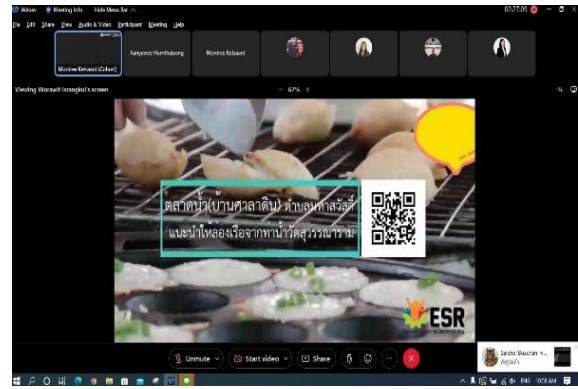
Webex Meeting Info Hide Menu Bar

File Edit Share View Audio & Video Participant Meeting Help

Montree Ketsaard (Cohost)

Kanyawee Hanthakong

Montree Ketsaard

Viewing Worawit Israngkul's screen

67%

ตลาดน้ำ(บ้านศาลาดิน) ตำบลมหาสวัสดิ์

แนะนำให้ล่องเรือจากท่าน้ำวัดสุวรรณาราม

ESR

Unmute

Start video

Share

ENG